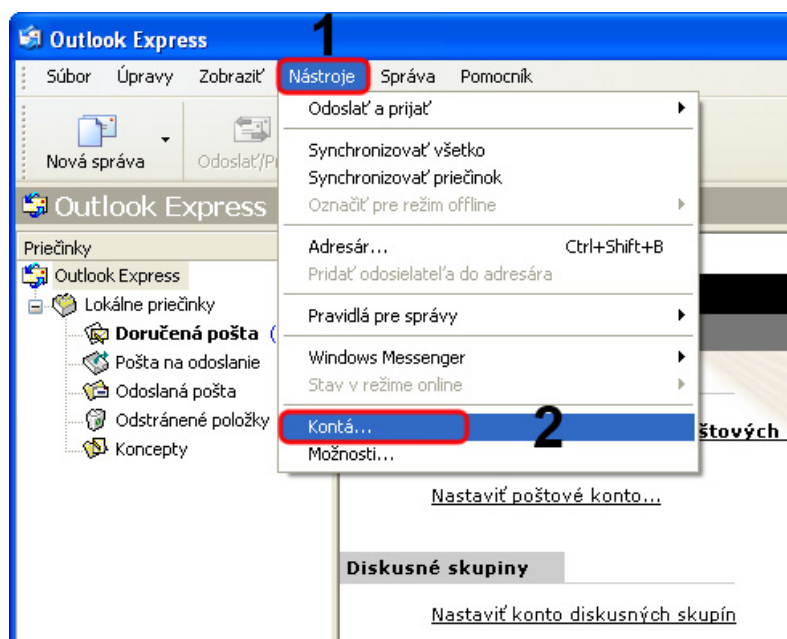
Outlook Express

1

Súbor Úpravy Zobraziť Nástroje Správa Pomocník

Nová správa

Odoslať/P

Outlook Express

Priečinky

Outlook Express

Lokálne priečinky

Doručená pošta (

Pošta na odoslanie

Odoslaná pošta

Odstránené položky

Koncepty

Odoslať a prijať

Synchronizovať všetko

Synchronizovať priečinok

Označiť pre režim offline

Adresár... Ctrl+Shift+B

Pridať odosielateľa do adresára

Pravidlá pre správy

Windows Messenger

Stav v režime online

Kontá...

2

Možnosti...

štových

Nastaviť poštové konto...

Diskusné skupiny

Nastaviť konto diskusných skupín